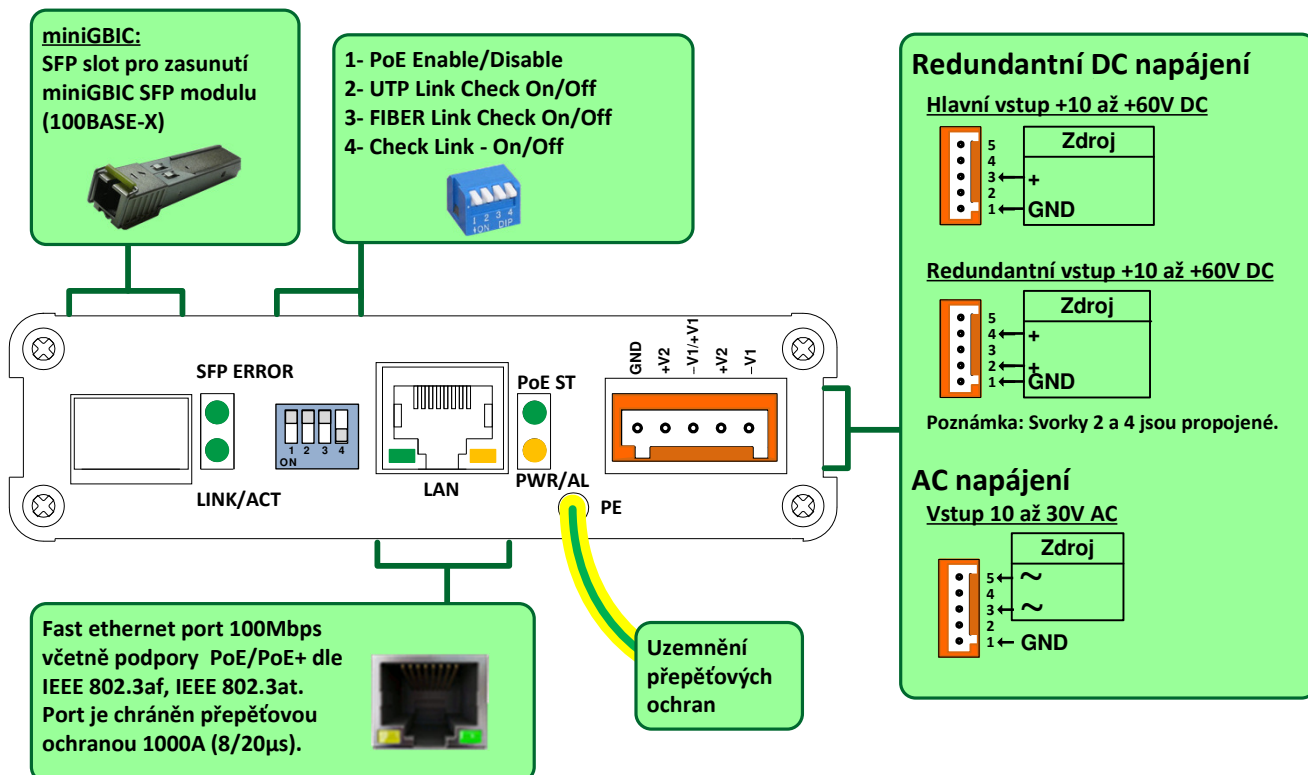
miniGBIC:
SFP slot pro zasunutí miniGBIC SFP modulu (100BASE-X)

1- PoE Enable/Disable
2- UTP Link Check On/Off
3- FIBER Link Check On/Off
4- Check Link - On/Off

1 2 3 4
ON DIP

Redundantní DC napájení

Hlavní vstup +10 až +60V DC

Zdroj
5
4
3 + 
2
1 GND

Redundantní vstup +10 až +60V DC

Zdroj
5
4 +
3
2 +
1 GND

Poznámka: Svorky 2 a 4 jsou propojené.

AC napájení

Vstup 10 až 30V AC

Zdroj
5 ~
4
3 ~
2
1 GND

SFP ERROR

1 2 3 4
ON

LINK/ACT

LAN

PoE ST

PWR/AL

PE

GND
+V2
−V1/+V1
+V2
−V1

Fast ethernet port 100Mbps včetně podpory PoE/PoE+ dle IEEE 802.3af, IEEE 802.3at. Port je chráněn přepěťovou ochranou 1000A (8/20µs).

Uzemnění přepěťových ochran